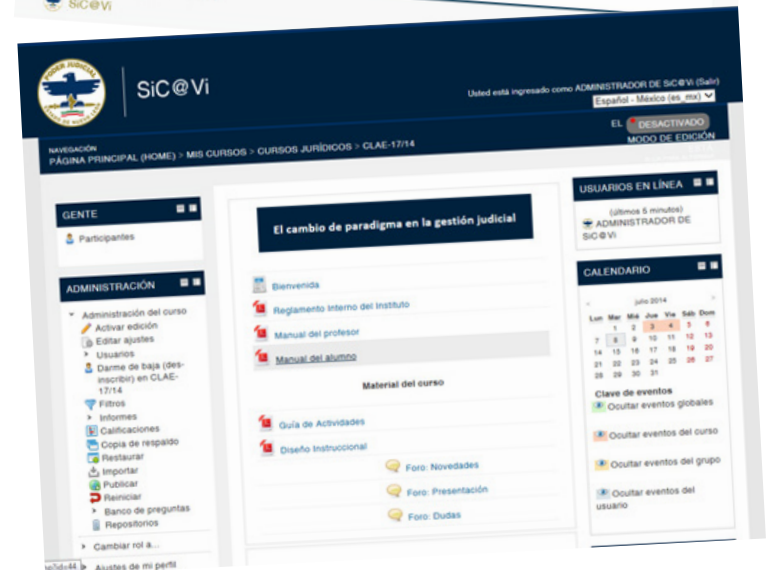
SiC@Vi

PODER JUDICIAL

SiC@Vi

Usted está ingresado como ADMINISTRADOR DE SiC@Vi (Salir)

Español - México (es_mx)

EL DESACTIVADO MODO DE EDICIÓN

NAVEGACIÓN
PÁGINA PRINCIPAL (HOME) > MIS CURSOS > CURSOS JURÍDICOS > CLAE-17/14

GENTE

Participantes

ADMINISTRACIÓN

Administración del curso
Activar edición
Editar ajustes
Usuarios
Darme de baja (desinscribir) en CLAE-17/14
Filtros
Informes
Calificaciones
Copia de respaldo
Restaurar
Importar
Publicar
Reiniciar
Banco de preguntas
Repositorios

Cambiar rol a...
Ajustes de mi perfil

El cambio de paradigma en la gestión judicial

Bienvenida
Reglamento Interno del Instituto
Manual del profesor
Manual del alumno

Material del curso

Guía de Actividades
Diseño Instruccional
Foro: Novedades
Foro: Presentación
Foro: Dudas

USUARIOS EN LÍNEA

(últimos 5 minutos)
ADMINISTRADOR DE SiC@Vi

CALENDARIO

julio 2014

| Lun | Mar | Mié | Jue | Vie | Sáb | Dom |
|---|---|---|---|---|---|---|
| | 1 | 2 | 3 | 4 | 5 | 6 |
| 7 | 8 | 9 | 10 | 11 | 12 | 13 |
| 14 | 15 | 16 | 17 | 18 | 19 | 20 |
| 21 | 22 | 23 | 24 | 25 | 26 | 27 |
| 28 | 29 | 30 | 31 | | | |

Clave de eventos
Ocultar eventos globales
Ocultar eventos del curso
Ocultar eventos del grupo
Ocultar eventos del usuario